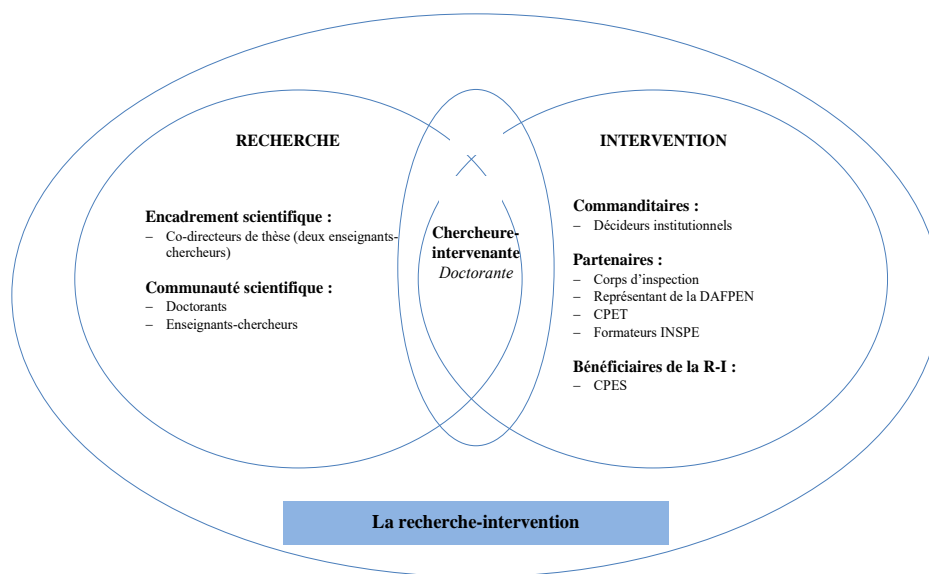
RECHERCHE

Encadrement scientifique :
– Co-directeurs de thèse (deux enseignants-chercheurs)

Communauté scientifique :
– Doctorants
– Enseignants-chercheurs

Chercheure-intervenante
Doctorante

INTERVENTION

Commanditaires :
– Décideurs institutionnels

Partenaires :
– Corps d'inspection
– Représentant de la DAFPEN
– CPET
– Formateurs INSPE

Bénéficiaires de la R-I :
– CPES

La recherche-intervention